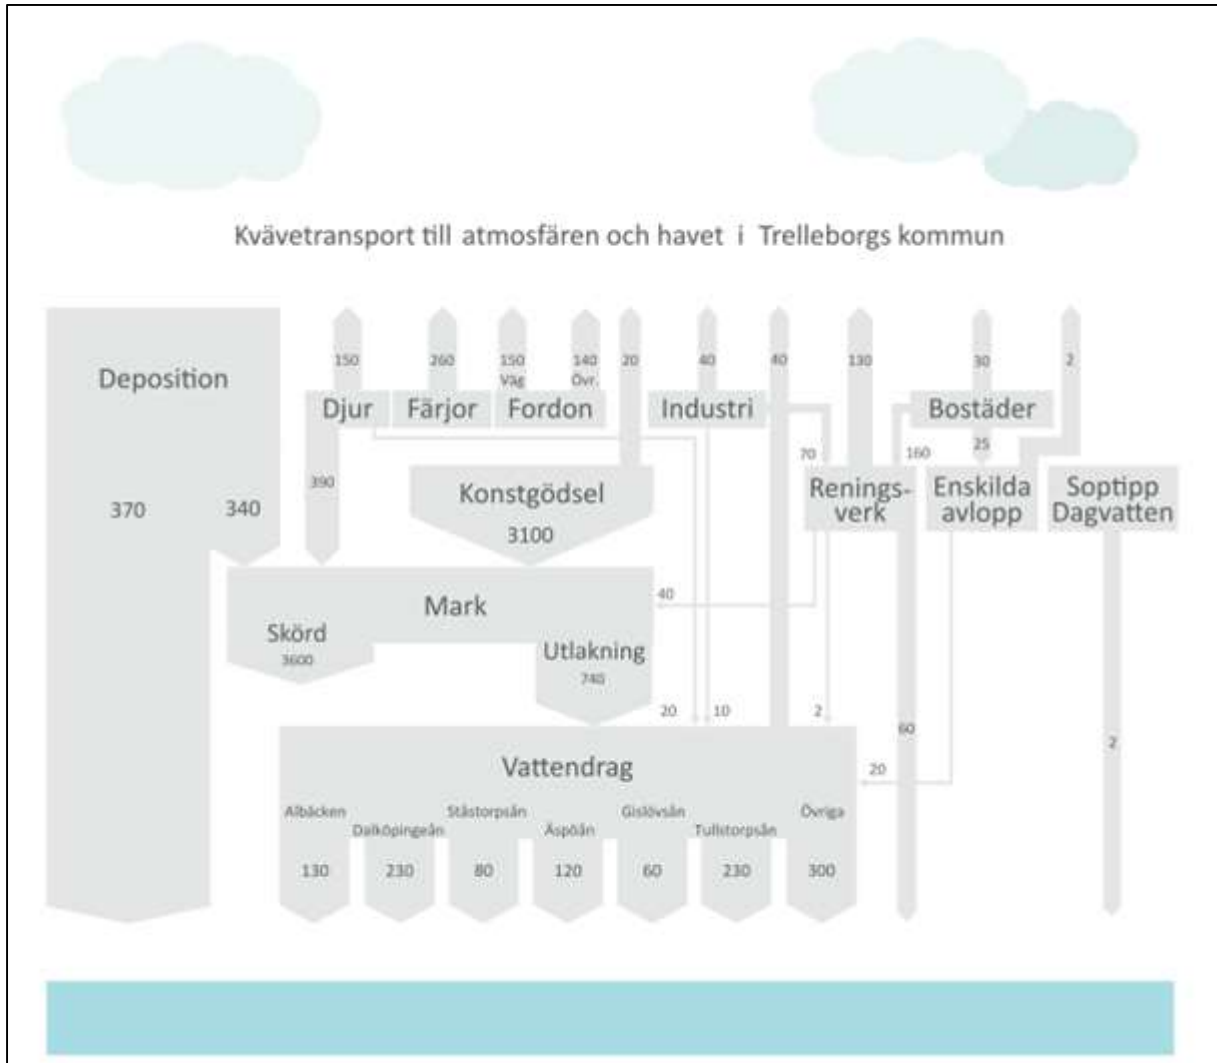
Kvävetransport till atmosfären och havet i Trelleborgs kommun

150 260 150 Väg 140 Övr. 20 40 40 130 30 2

Deposition

370 340

Djur Färjor Fordon Industri Bostäder

390

Konstgödsel

3100

70 160 25

Renings-verk

Enskilda avlopp

Soptipp Dagvatten

Mark

40

Skörd

3600

Utlakning

740

20 10 2

60

Vattendrag

20

2

Albäcken Dalköpingeån Ståstorpsån Äspöån Gislövsån Tullstorpsån Övriga

130 230 80 120 60 230 300